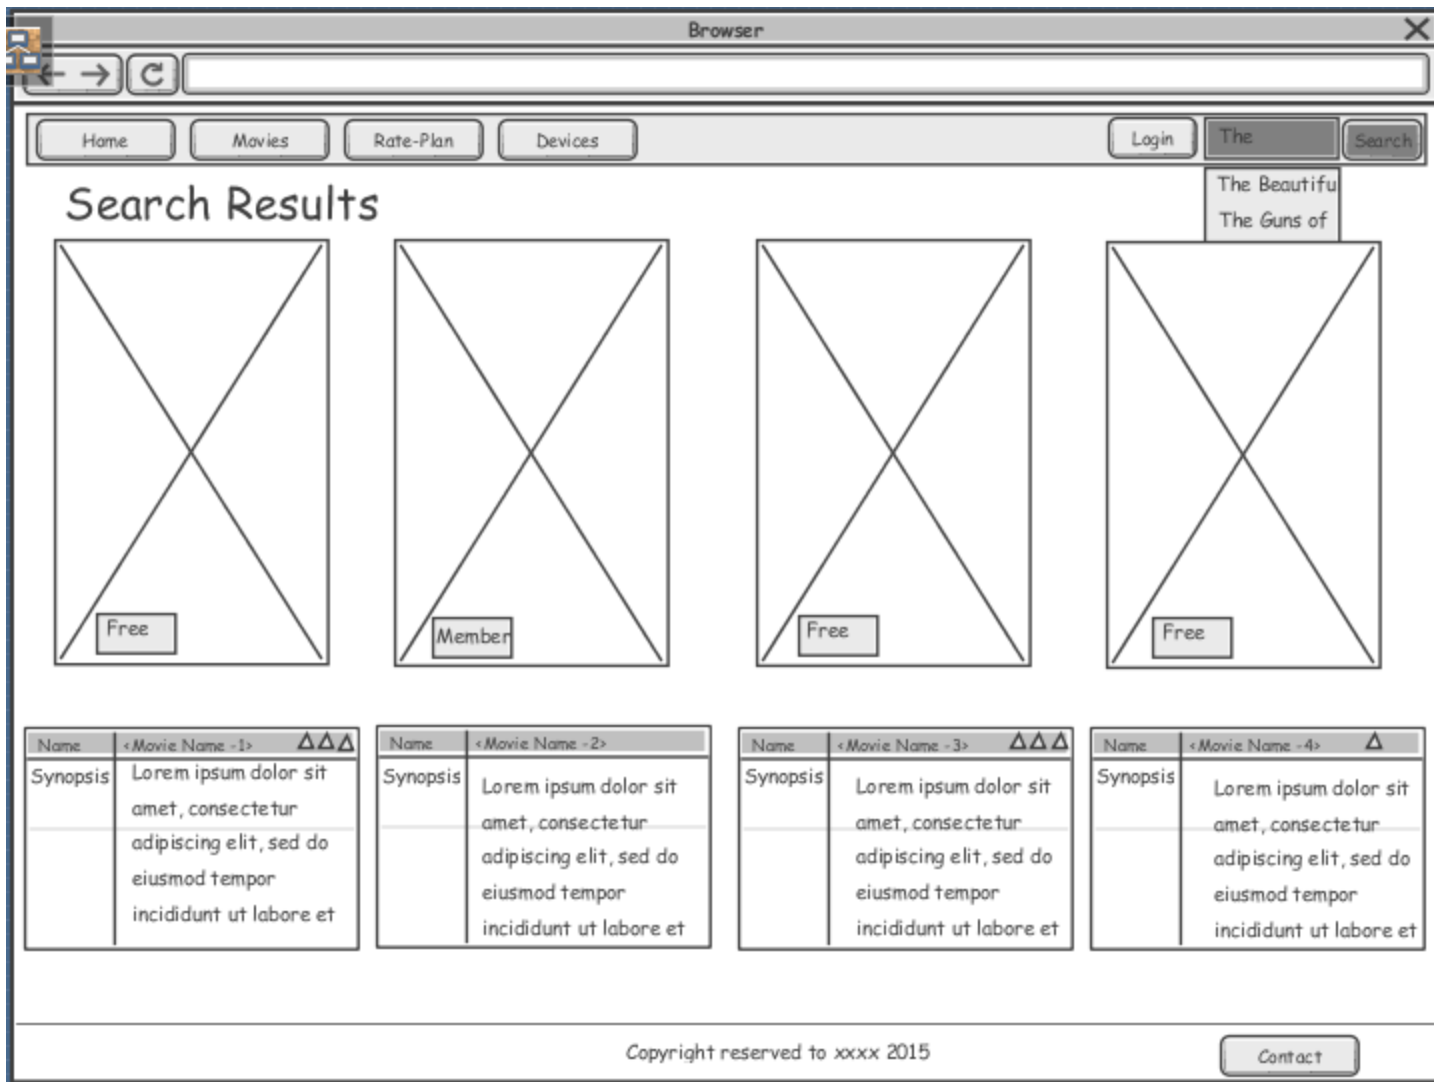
Browser

Home Movies Rate-Plan Devices Login The Search

The Beautifu
The Guns of

Search Results

Free

Member

Free

Free

| Name | <Movie Name -1> ΔΔΔ |
|---|---|
| Synopsis | Lorem ipsum dolor sit amet, consectetur adipiscing elit, sed do eiusmod tempor incididunt ut labore et |

| Name | <Movie Name -2> |
|---|---|
| Synopsis | Lorem ipsum dolor sit amet, consectetur adipiscing elit, sed do eiusmod tempor incididunt ut labore et |

| Name | <Movie Name -3> ΔΔΔ |
|---|---|
| Synopsis | Lorem ipsum dolor sit amet, consectetur adipiscing elit, sed do eiusmod tempor incididunt ut labore et |

| Name | <Movie Name -4> Δ |
|---|---|
| Synopsis | Lorem ipsum dolor sit amet, consectetur adipiscing elit, sed do eiusmod tempor incididunt ut labore et |

Copyright reserved to xxxx 2015

Contact